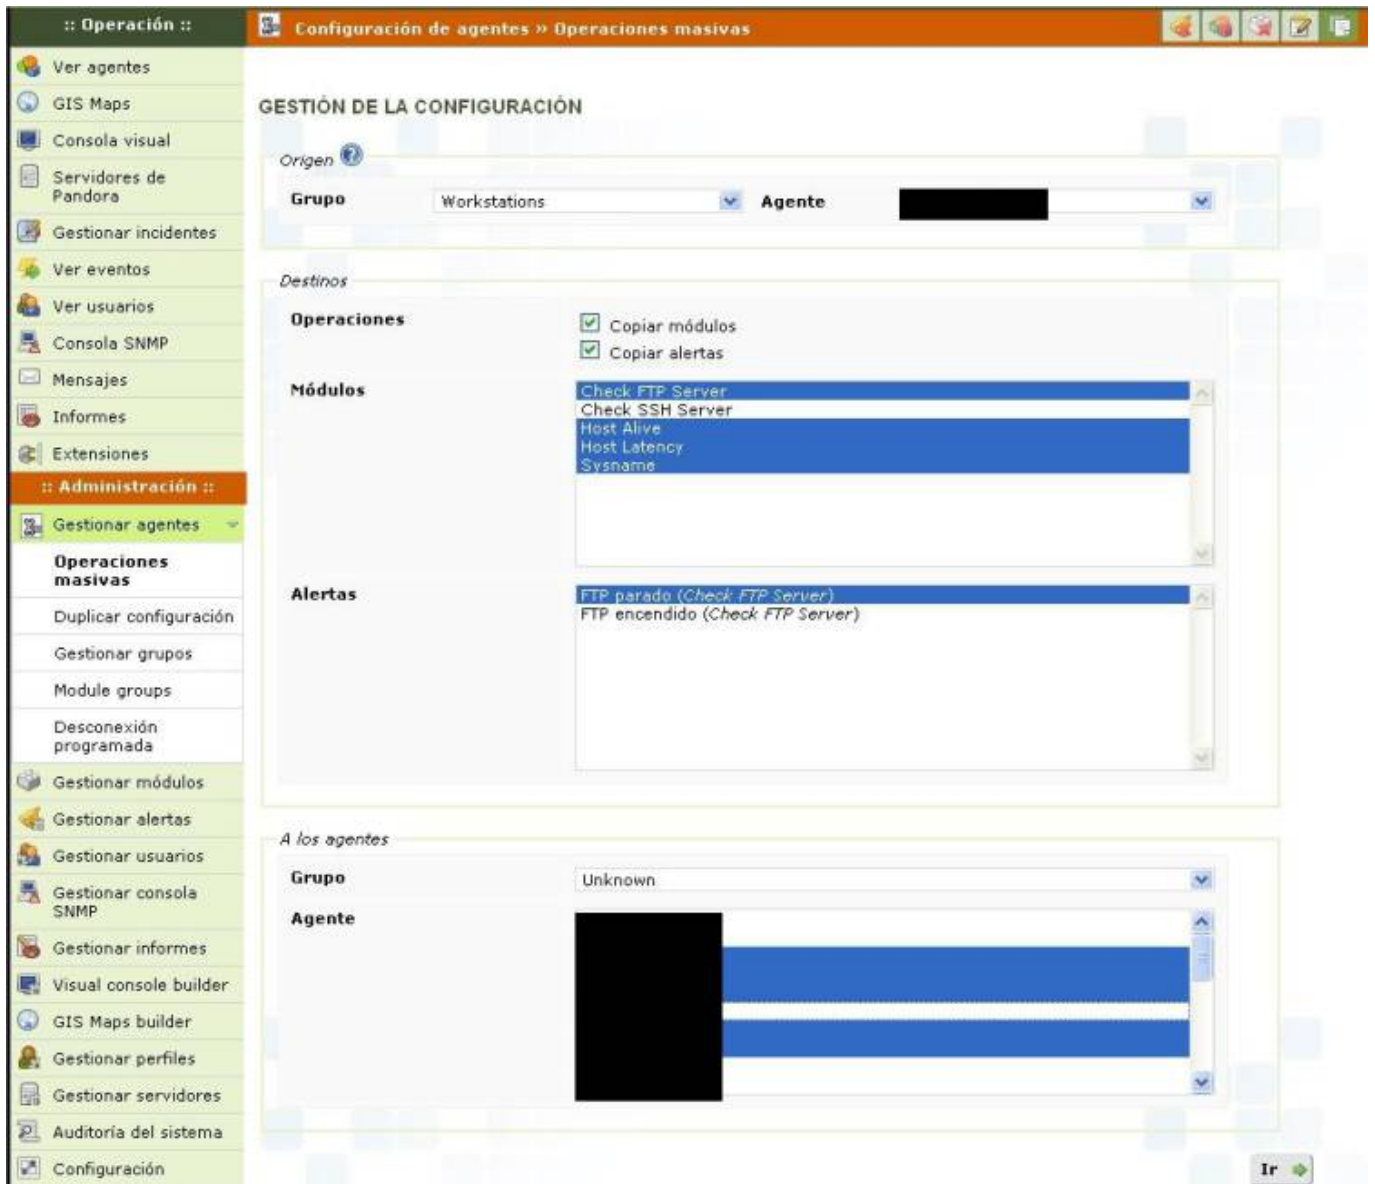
:: Operación ::
Ver agentes
GIS Maps
Consola visual
Servidores de Pandora
Gestionar incidentes
Ver eventos
Ver usuarios
Consola SNMP
Mensajes
Informes
Extensiones
:: Administración ::
Gestionar agentes
Operaciones masivas
Duplicar configuración
Gestionar grupos
Module groups
Desconexión programada
Gestionar módulos
Gestionar alertas
Gestionar usuarios
Gestionar consola SNMP
Gestionar informes
Visual console builder
GIS Maps builder
Gestionar perfiles
Gestionar servidores
Auditoría del sistema
Configuración

Configuración de agentes » Operaciones masivas

GESTIÓN DE LA CONFIGURACIÓN

Origen
Grupo Workstations Agente

Destinos
Operaciones
Copiar módulos
Copiar alertas
Módulos
Check FTP Server
Check SSH Server
Host Alive
Host Latency
Sysname
Alertas
FTP parado (Check FTP Server)
FTP encendido (Check FTP Server)

A los agentes
Grupo Unknown
Agente

Ir